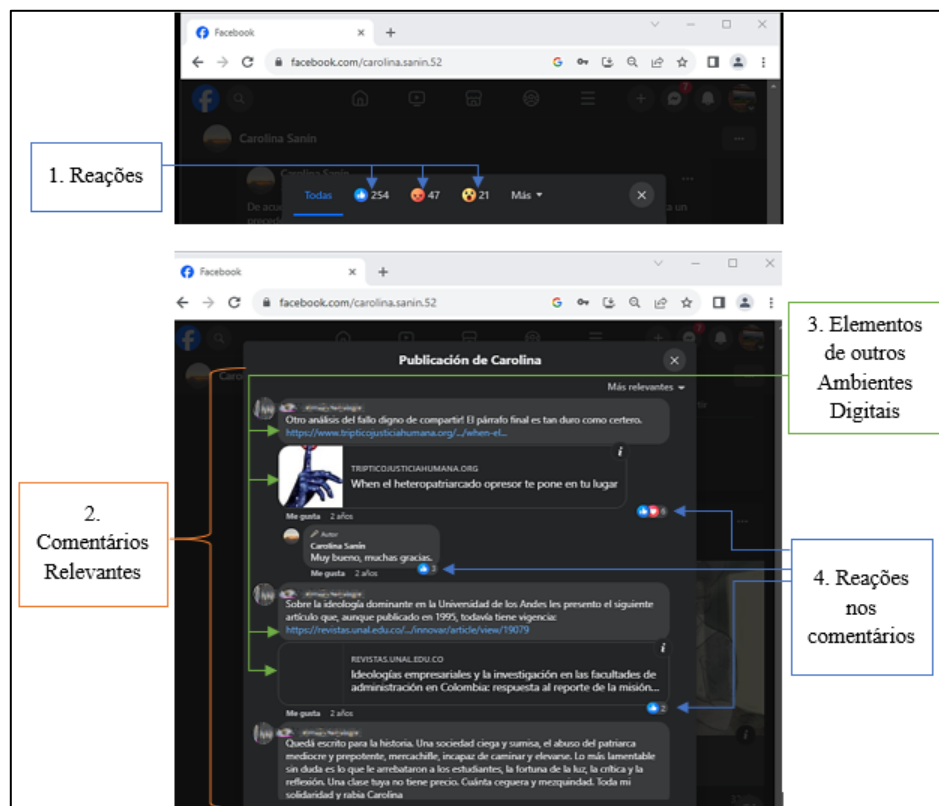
Facebook
facebook.com/carolina.sanin.52

Carolina Sanín

1. Reações

De acu
proced

Todas 254 47 21 Más

Facebook
facebook.com/carolina.sanin.52

Publicación de Carolina

3. Elementos de outros Ambientes Digitais

Más relevantes

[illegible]
Otro análisis del fallo digno de compartir! El párrafo final es tan duro como certero.
https://www.tripticojusticiahumana.org/.../when-el...

TRIPTICOJUSTICIAHUMANA.ORG
When el heteropatriarcado opresor te pone en tu lugar

Me gusta 2 años

6

Autor
Carolina Sanín
Muy bueno, muchas gracias.
Me gusta 2 años

3

2. Comentários Relevantes

4. Reações nos comentários

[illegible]
Sobre la ideología dominante en la Universidad de los Andes les presento el siguiente artículo que, aunque publicado en 1995, todavía tiene vigencia:
https://revistas.unal.edu.co/.../innovar/article/view/19079

REVISTAS.UNAL.EDU.CO
Ideologías empresariales y la investigación en las facultades de administración en Colombia: respuesta al reporte de la misión...

Me gusta 2 años

2

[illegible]
Quedá escrito para la historia. Una sociedad ciega y sumisa, el abuso del patriarca mediocre y prepotente, mercachifle, incapaz de caminar y elevarse. Lo más lamentable sin duda es lo que le arrebataron a los estudiantes, la fortuna de la luz, la crítica y la reflexión. Una clase tuya no tiene precio. Cuánta ceguera y mezquindad. Toda mi solidaridad y rabia Carolina